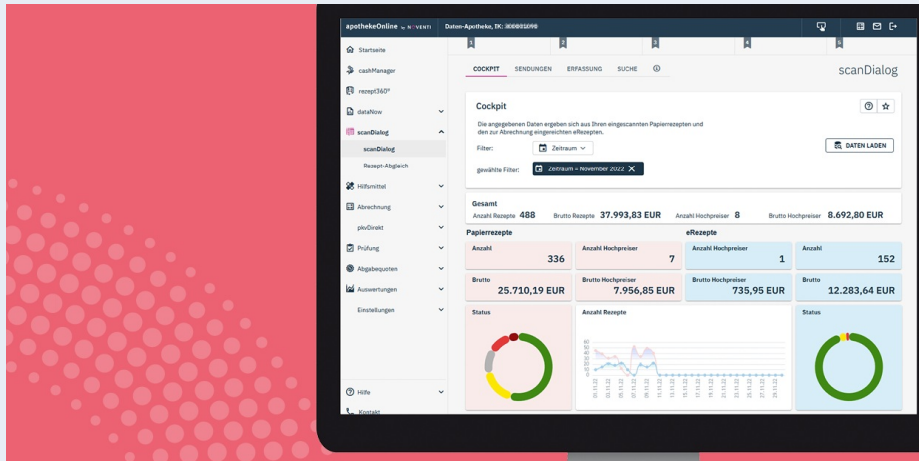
apothekeOnline NOVENTI Daten-Apotheke, IK: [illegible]

Startseite
cashManager
rezept360°
dataNow
scanDialog
scanDialog
Rezept-Abgleich
Hilfsmittel
Abrechnung
pkvDirekt
Prüfung
Abgabequoten
Auswertungen
Einstellungen
Hilfe
Kontakt

COCKPIT SENDUNGEN ERFASSUNG SUCHE

scanDialog

Cockpit

Die angegebenen Daten ergeben sich aus Ihren eingescannten Papierrezepten und den zur Abrechnung eingereichten eRezepten.

Filter: Zeitraum

DATEN LADEN

gewählte Filter: Zeitraum = November 2022

Gesamt
Anzahl Rezepte 488 Brutto Rezepte 37.993,83 EUR Anzahl Hochpreiser 8 Brutto Hochpreiser 8.692,80 EUR

Papierrezepte

| Anzahl | Anzahl Hochpreiser |
|---|---|
| 336 | 7 |
| Brutto | Brutto Hochpreiser |
| 25.710,19 EUR | 7.956,85 EUR |

eRezepte

| Anzahl Hochpreiser | Anzahl |
|---|---|
| 1 | 152 |
| Brutto Hochpreiser | Brutto |
| 735,95 EUR | 12.283,64 EUR |

Status

Anzahl Rezepte

Status